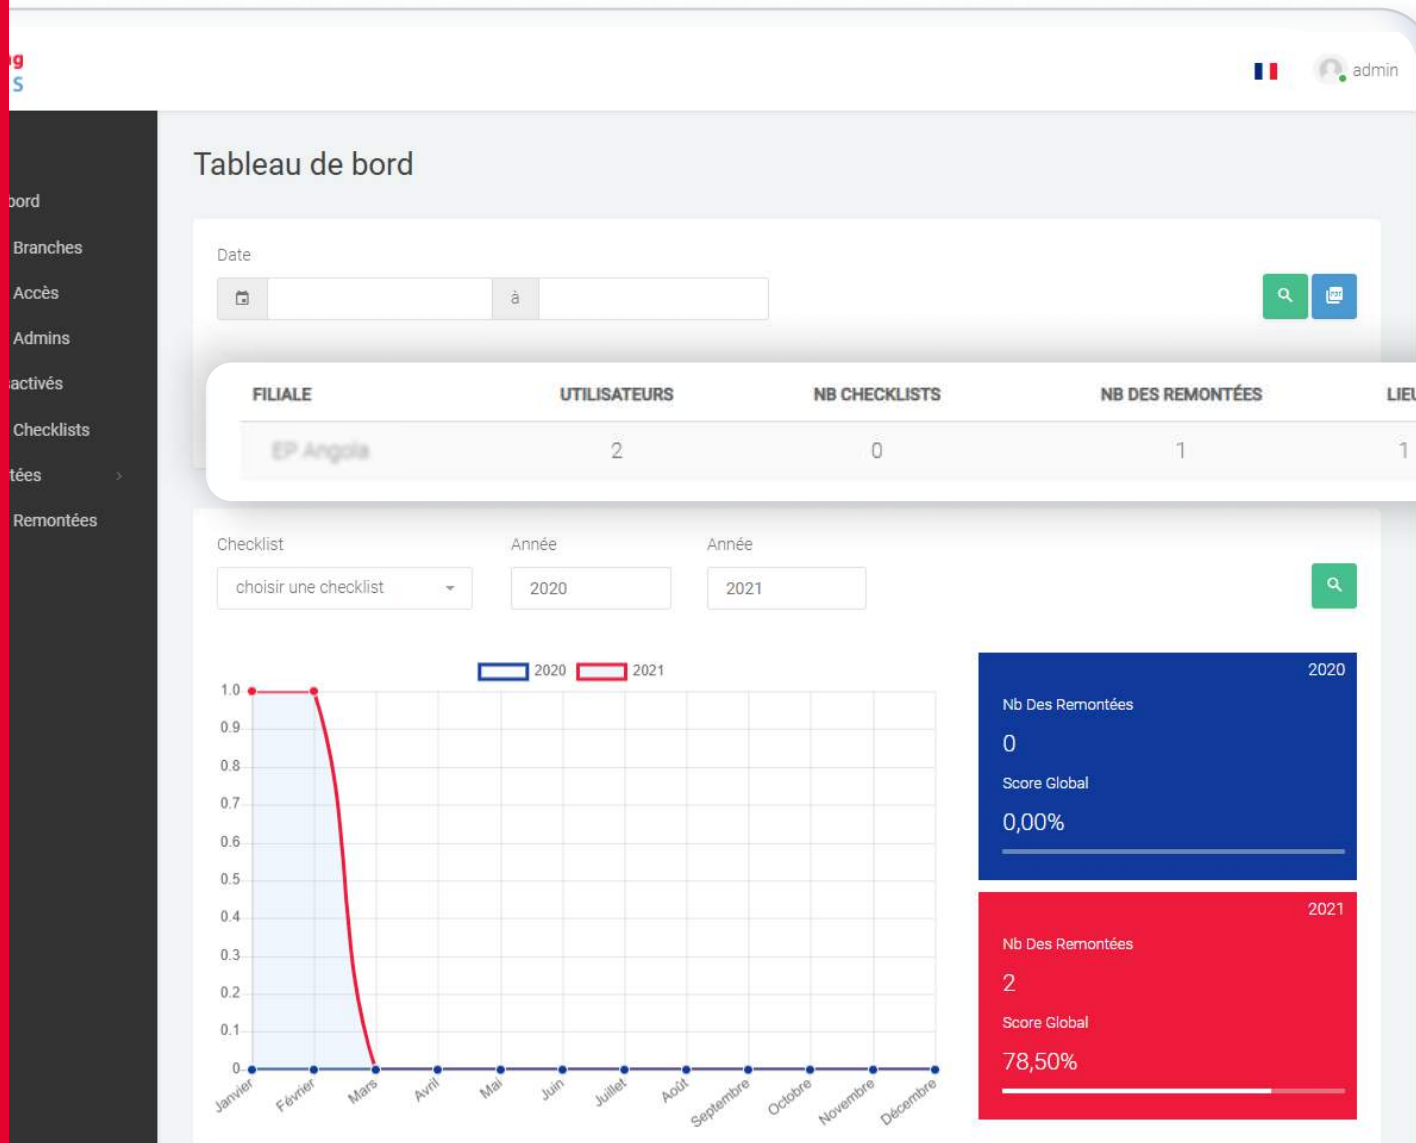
ıg
S

admin

bord
Branches
Accès
Admins
activés
Checklists
tées
Remontées

Tableau de bord

Date

à

| FILIALE | UTILISATEURS | NB CHECKLISTS | NB DES REMONTÉES | LIEU |
|---|---|---|---|---|
| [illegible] | 2 | 0 | 1 | 1 |

Checklist
choisir une checklist

Année
2020

Année
2021

2020 2021

1.0
0.9
0.8
0.7
0.6
0.5
0.4
0.3
0.2
0.1
0

Janvier Février Mars Avril Mai Juin Juillet Août Septembre Octobre Novembre Décembre

2020
Nb Des Remontées
0
Score Global
0,00%

2021
Nb Des Remontées
2
Score Global
78,50%